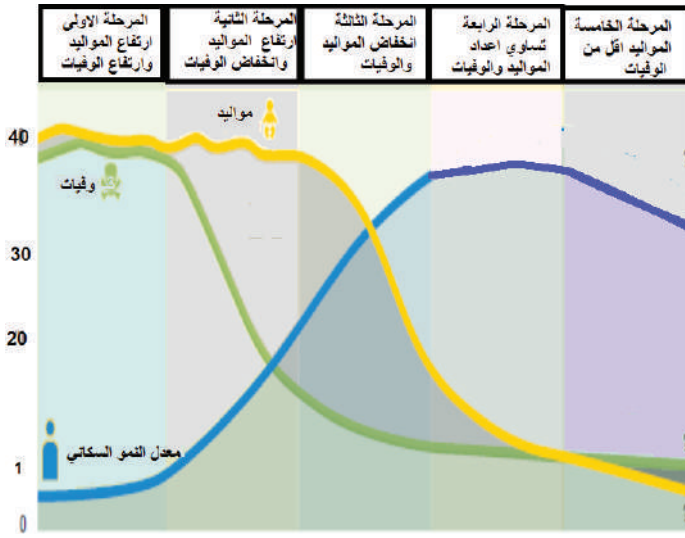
المرحلة الاولى ارتفاع المواليد وارتفاع الوفيات

المرحلة الثانية ارتفاع المواليد وانخفاض الوفيات

المرحلة الثالثة انخفاض المواليد والوفيات

المرحلة الرابعة تساوي اعداد المواليد والوفيات

المرحلة الخامسة المواليد اقل من الوفيات

40
30
20
1
0

مواليد
وفيات
معدل النمو السكاني